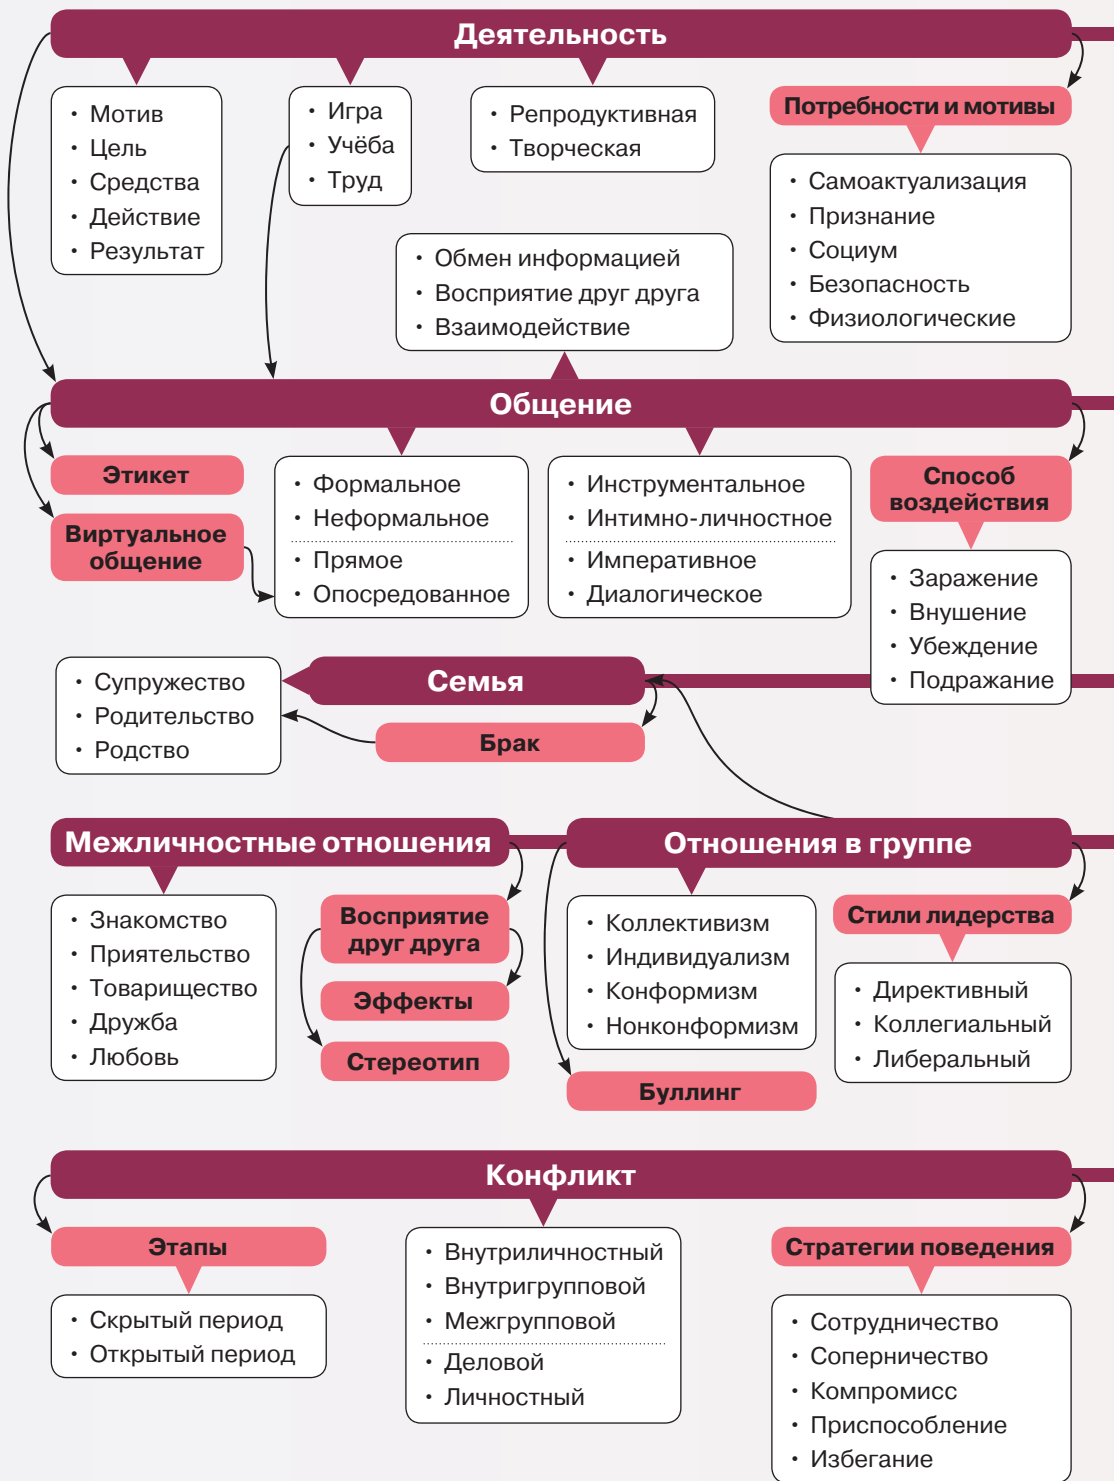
Деятельность

• Мотив
• Цель
• Средства
• Действие
• Результат

• Игра
• Учёба
• Труд

• Репродуктивная
• Творческая

Потребности и мотивы

• Самоактуализация
• Признание
• Социум
• Безопасность
• Физиологические

• Обмен информацией
• Восприятие друг друга
• Взаимодействие

Общение

Этикет

Виртуальное общение

• Формальное
• Неформальное
• Прямое
• Опосредованное

• Инструментальное
• Интимно-личностное
• Императивное
• Диалогическое

Способ воздействия

• Заражение
• Внушение
• Убеждение
• Подражание

• Супружество
• Родительство
• Родство

Семья

Брак

Межличностные отношения

• Знакомство
• Приятельство
• Товарищество
• Дружба
• Любовь

Восприятие друг друга

Эффекты

Стереотип

Отношения в группе

• Коллективизм
• Индивидуализм
• Конформизм
• Нонконформизм

Буллинг

Стили лидерства

• Директивный
• Коллегиальный
• Либеральный

Конфликт

Этапы

• Скрытый период
• Открытый период

• Внутриличностный
• Внутригрупповой
• Межгрупповой
• Деловой
• Личностный

Стратегии поведения

• Сотрудничество
• Соперничество
• Компромисс
• Приспособление
• Избегание